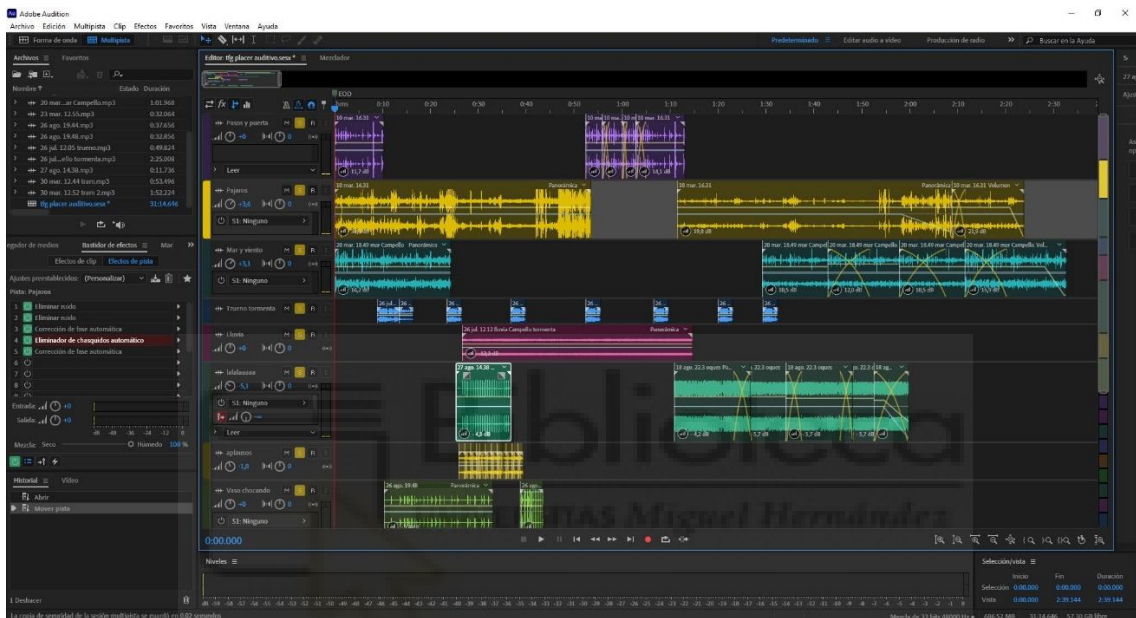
Adobe Audition
Archivo Edición Multipista Clip Efectos Favoritos Vista Ventana Ayuda
Forma de onda Multipista
Predeterminado Editar audio a vídeo Producción de radio Buscar en la Ayuda
Archivos Favoritos
Nombre Estado Duración
20 mar...ar Campello.mp3 1:01.968
23 mar. 12.55.mp3 0:32.064
26 ago. 19.44.mp3 0:37.656
26 ago. 19.46.mp3 0:32.856
26 jul. 12.05 trueno.mp3 0:49.624
26 jul...ello tormenta.mp3 2:25.008
27 ago. 14.38.mp3 0:11.736
30 mar. 12.44 tram.mp3 0:53.496
30 mar. 12.52 tram 2.mp3 1:52.224
tfg placer auditivo.sesx * 31:14.646
Editor: tfg placer auditivo.sesx * Mezclador
EOD
0:10 0:20 0:30 0:40 0:50 1:00 1:10 1:20 1:30 1:40 1:50 2:00 2:10 2:20 2:30
Pasos y puerta
Leer
Pajaros
S1: Ninguno
Mar y viento
S1: Ninguno
Trueno tormenta
Lluvia
lalalaaaaa
S1: Ninguno
Leer
aplausos
Vaso chocando
S1: Ninguno
Panorámica
Panorámica Volumen
26 jul. 12.13 lluvia Campello tormenta
27 ago. 14.38
26 ago. 19.48
egador de medios Rastidor de efectos Mar
Efectos de clip Efectos de pista
Ajustes preestablecidos: (Personalizar)
Pista: Pajaros
1 Eliminar ruido
2 Eliminar ruido
3 Corrección de fase automática
4 Eliminador de chasquidos automático
5 Corrección de fase automática
Entrada: +0
Salida: +0
Mezcla: Seco Húmedo 100 %
Historial Vídeo
Abrir
Mover pista
1 Deshacer
0:00.000
Niveles
Selección/vista
Inicio Fin Duración
Selección 0:00.000 0:00.000 0:00.000
Vista 0:00.000 2:39.144 2:39.144
La copia de seguridad de la sesión multipista se guardó en 0,02 segundos